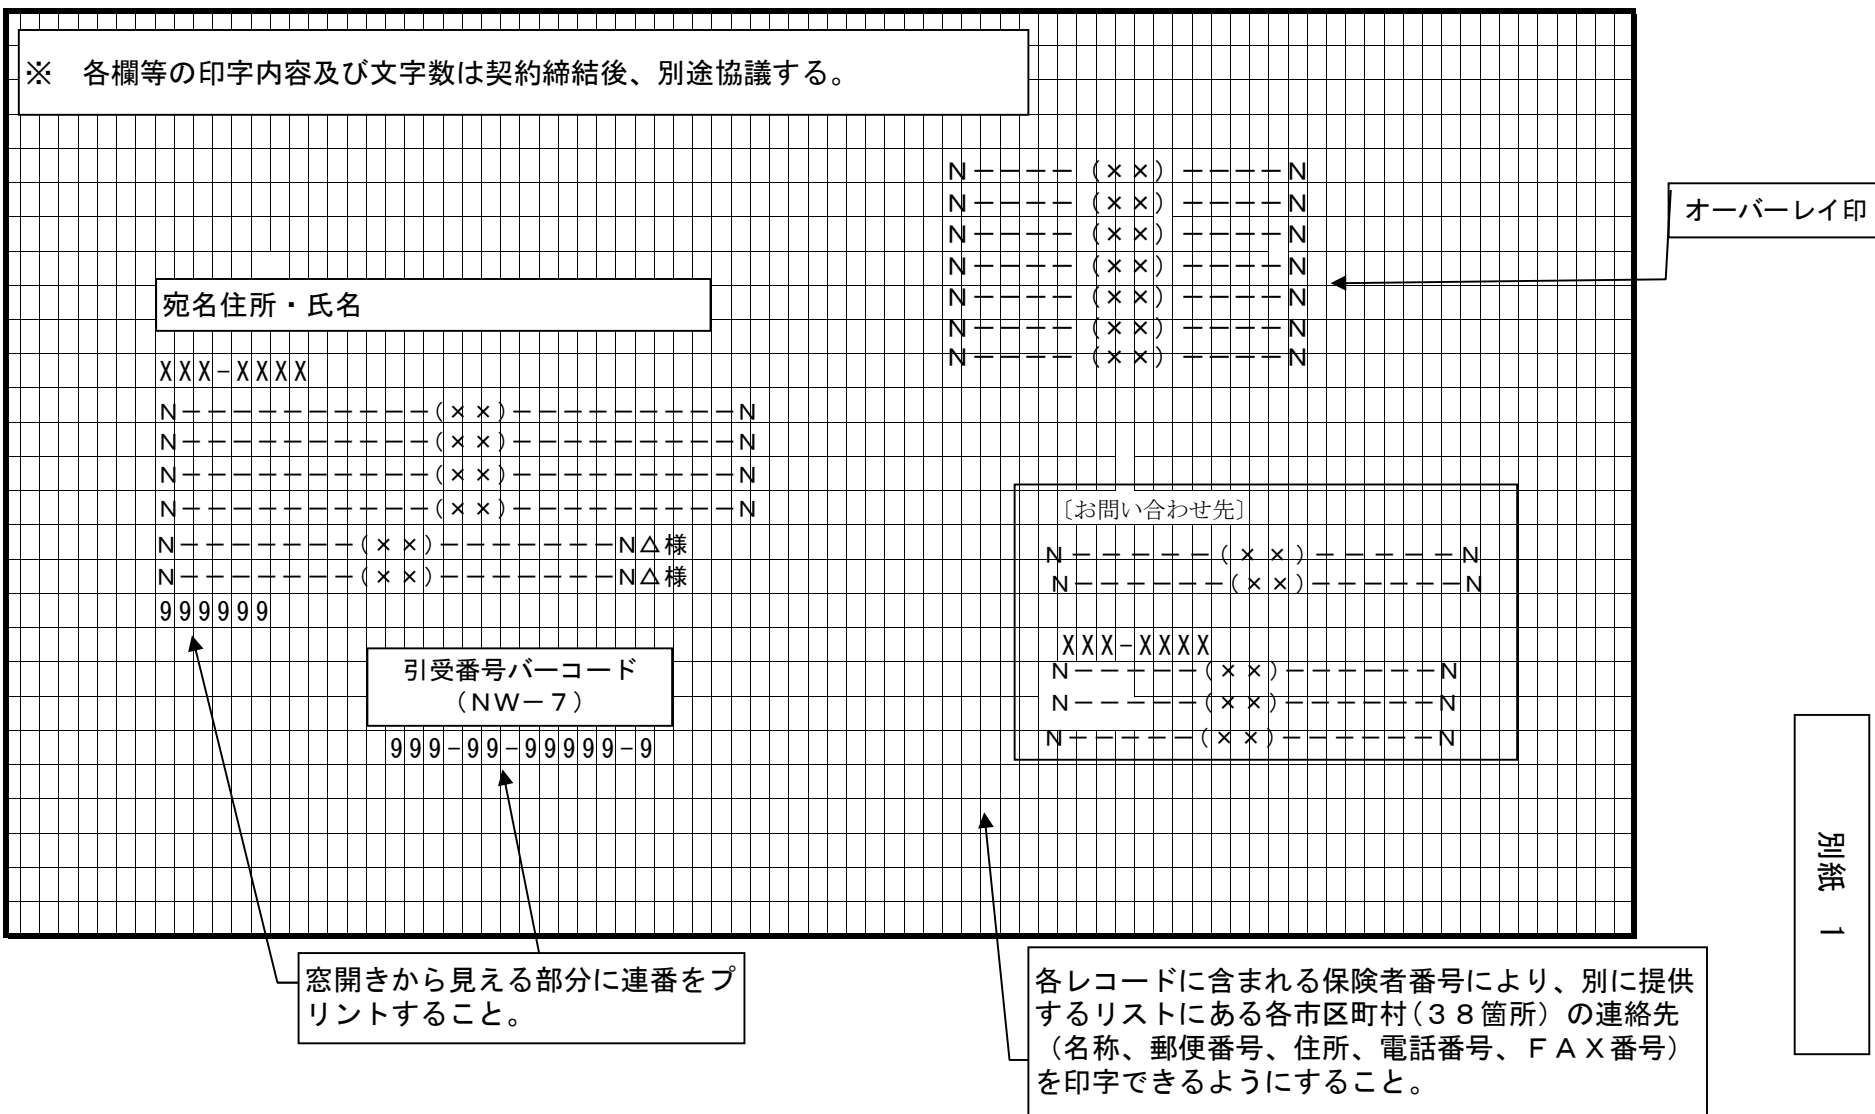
※　各欄等の印字内容及び文字数は契約締結後、別途協議する。

N－－－－（××）－－－－N
N－－－－（××）－－－－N
N－－－－（××）－－－－N
N－－－－（××）－－－－N
N－－－－（××）－－－－N
N－－－－（××）－－－－N
N－－－－（××）－－－－N

オーバーレイ印

宛名住所・氏名

XXX－XXXX
N－－－－－－－－－－（××）－－－－－－－－－－N
N－－－－－－－－－－（××）－－－－－－－－－－N
N－－－－－－－－－－（××）－－－－－－－－－－N
N－－－－－－－－－－（××）－－－－－－－－－－N
N－－－－－－－－（××）－－－－－－－－NΔ様
N－－－－－－－－（××）－－－－－－－－NΔ様
999999

引受番号バーコード
（NW－7）

999－99－99999－9

〔お問い合わせ先〕
N－－－－－－（××）－－－－－－N
N－－－－－－（××）－－－－－－N

XXX－XXXX
N－－－－－（××）－－－－－－N
N－－－－－（××）－－－－－－N
N－－－－－（××）－－－－－－N

別紙　1

窓開きから見える部分に連番をプリントすること。

各レコードに含まれる保険者番号により、別に提供するリストにある各市区町村（３８箇所）の連絡先（名称、郵便番号、住所、電話番号、ＦＡＸ番号）を印字できるようにすること。